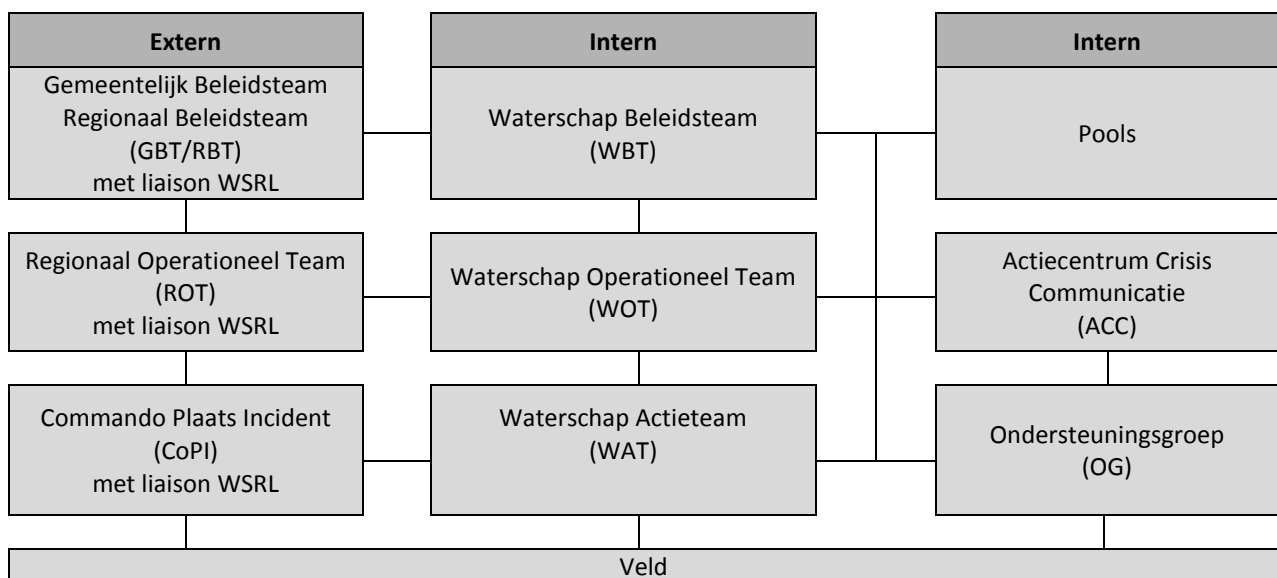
Extern

Gemeentelijk Beleidsteam Regionaal Beleidsteam (GBT/RBT) met liaison WSRL

Regionaal Operationeel Team (ROT) met liaison WSRL

Commando Plaats Incident (CoPI) met liaison WSRL

Intern

Waterschap Beleidsteam (WBT)

Waterschap Operationeel Team (WOT)

Waterschap Actieteam (WAT)

Intern

Pools

Actiecentrum Crisis Communicatie (ACC)

Ondersteuningsgroep (OG)

Veld